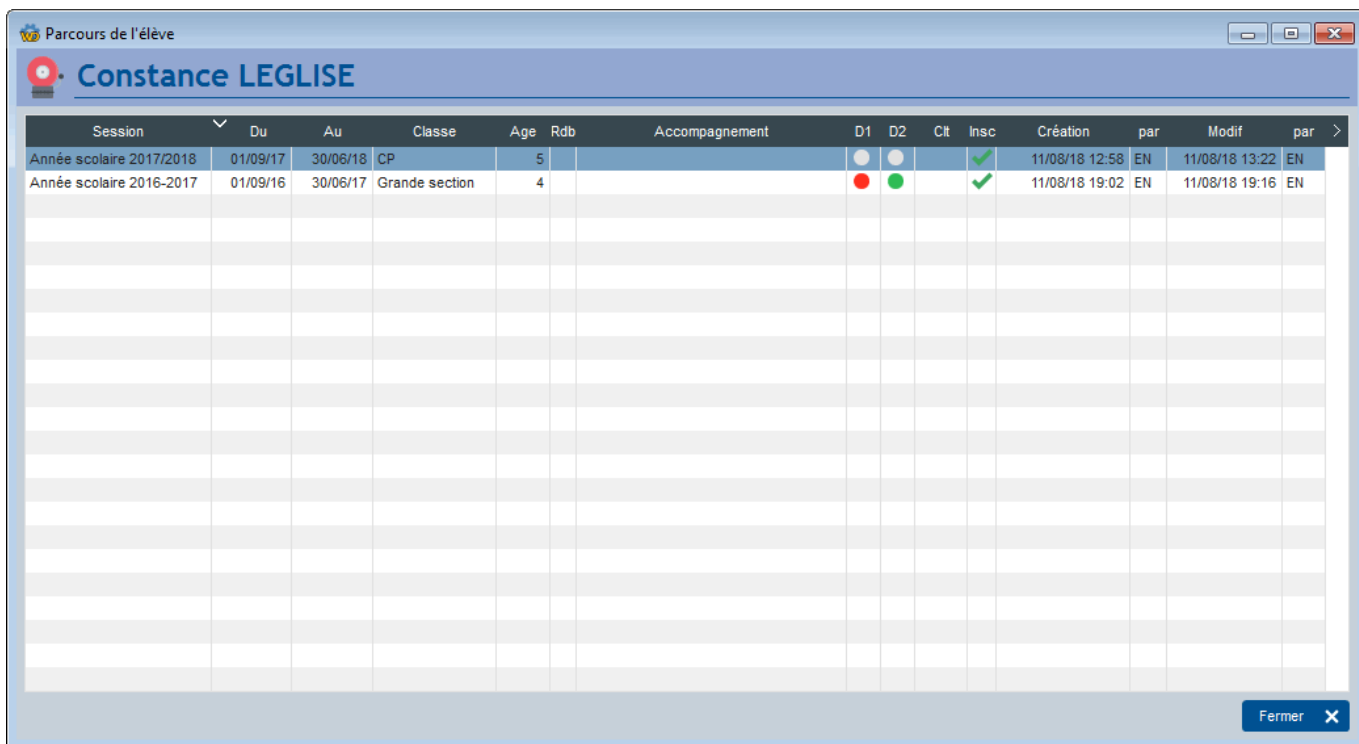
Parcours de l'élève

Constance LEGLISE

| Session | Du | Au | Classe | Age | Rdb | Accompagnement | D1 | D2 | Clt | Insc | Création | par | Modif | par |
|---|---|---|---|---|---|---|---|---|---|---|---|---|---|---|
| Année scolaire 2017/2018 | 01/09/17 | 30/06/18 | CP | 5 | | | | | | | 11/08/18 12:58 | EN | 11/08/18 13:22 | EN |
| Année scolaire 2016-2017 | 01/09/16 | 30/06/17 | Grande section | 4 | | | | | | | 11/08/18 19:02 | EN | 11/08/18 19:16 | EN |

Fermer